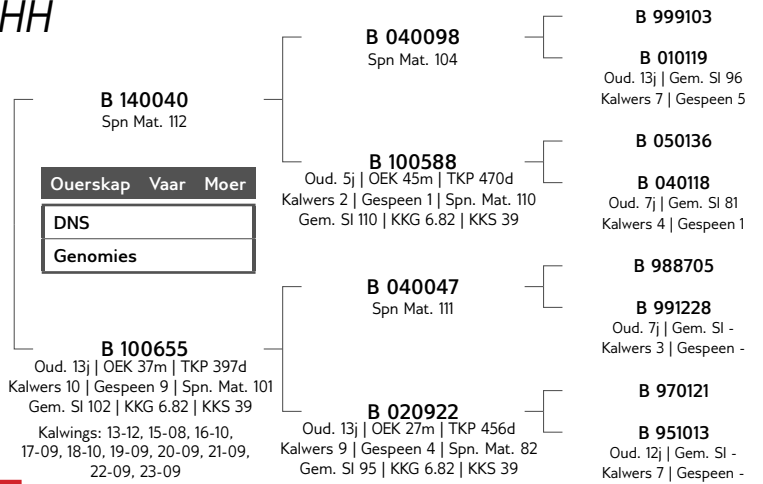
HH

B 140040
Spn Mat. 112

| Ouerskap | Vaar | Moer |
|---|---|---|
| DNS | | |
| Genomies | | |

B 100655
Oud. 13j | OEK 37m | TKP 397d
Kalwers 10 | Gespeen 9 | Spn. Mat. 101
Gem. SI 102 | KKG 6.82 | KKS 39
Kalwings: 13-12, 15-08, 16-10, 17-09, 18-10, 19-09, 20-09, 21-09, 22-09, 23-09

B 040098
Spn Mat. 104

B 100588
Oud. 5j | OEK 45m | TKP 470d
Kalwers 2 | Gespeen 1 | Spn. Mat. 110
Gem. SI 110 | KKG 6.82 | KKS 39

B 040047
Spn Mat. 111

B 020922
Oud. 13j | OEK 27m | TKP 456d
Kalwers 9 | Gespeen 4 | Spn. Mat. 82
Gem. SI 95 | KKG 6.82 | KKS 39

B 999103

B 010119
Oud. 13j | Gem. SI 96
Kalwers 7 | Gespeen 5

B 050136

B 040118
Oud. 7j | Gem. SI 81
Kalwers 4 | Gespeen 1

B 988705

B 991228
Oud. 7j | Gem. SI -
Kalwers 3 | Gespeen -

B 970121

B 951013
Oud. 12j | Gem. SI -
Kalwers 7 | Gespeen -